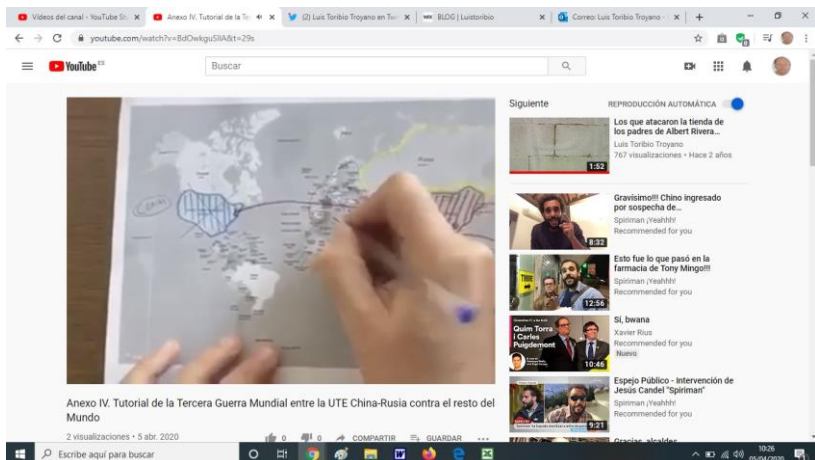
Vídeos del canal - YouTube St ×
Anexo IV. Tutorial de la Te ×
(2) Luis Toribio Troyano en Tw ×
BLOG | Luistoribio ×
Correo: Luis Toribio Troyano - ×
+

youtube.com/watch?v=BdOwkguSIIA&t=29s

YouTube ES
Buscar

CAVA

Siguiente
REPRODUCCIÓN AUTOMÁTICA

Los que atacaron la tienda de los padres de Albert Rivera...
Luis Toribio Troyano
767 visualizaciones • Hace 2 años
1:52

Gravísimo!!! Chino ingresado por sospecha de...
Spiriman ¡Yeahhh!
Recommended for you
8:32

Esto fue lo que pasó en la farmacia de Tony Mingo!!!
Spiriman ¡Yeahhh!
Recommended for you
12:56

Quim Torra i Carles Puigdemont
Sí, bwana
Xavier Rius
Recommended for you
Nuevo
10:46

Espejo Público - Intervención de Jesús Candel "Spiriman"
Spiriman ¡Yeahhh!
Recommended for you
9:21

Gracias, alcaldes

Anexo IV. Tutorial de la Tercera Guerra Mundial entre la UTE China-Rusia contra el resto del Mundo

2 visualizaciones • 5 abr. 2020
0 0 COMPARTIR GUARDAR ...

Escribe aquí para buscar
10:26
05/04/2020